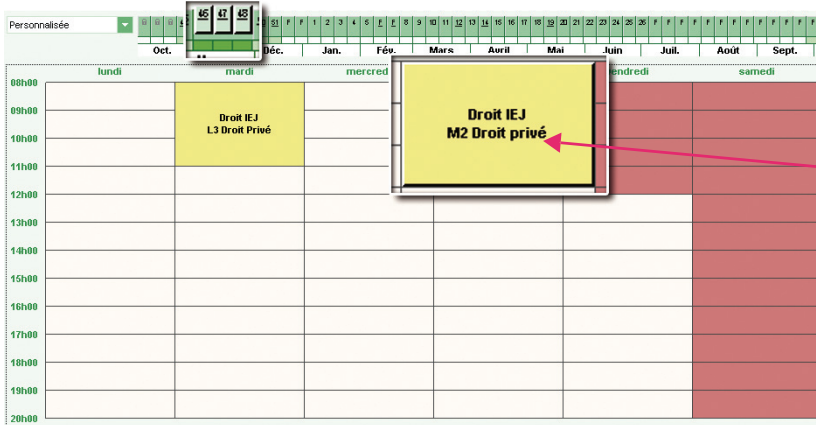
Personnalisée

45 47 48

S1 F F 1 2 3 4 5 F F 8 9 10 11 12 13 14 15 16 17 18 19 20 21 22 23 24 25 26 F F F F F F F F F F F F F

Oct. Déc. Janv. Févr. Mars Avril Mai Juin Juil. Août Sept.

lundi mardi mercred vendredi samedi

08h00
09h00
10h00
11h00
12h00
13h00
14h00
15h00
16h00
17h00
18h00
19h00
20h00

Droit IEJ
L3 Droit Privé

Droit IEJ
M2 Droit privé